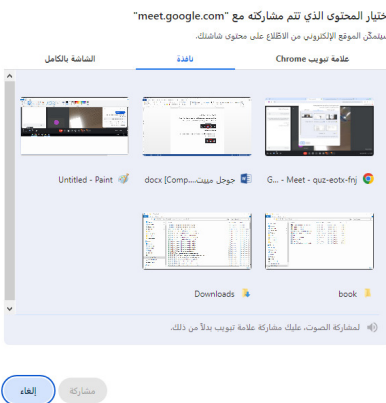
اختيار المحتوى الذي تتم مشاركته مع "meet.google.com"
سيتمكّن الموقع الإلكتروني من الاطّلاع على محتوى شاشتك.

علامة تبويب Chrome
نافذة
الشاشة بالكامل

G... - Meet - quz-eotx-fnj
جوجل ميت...docx [Comp
Untitled - Paint

book
Downloads

لمشاركة الصوت، عليك مشاركة علامة تبويب بدلاً من ذلك.

مشاركة
إلغاء